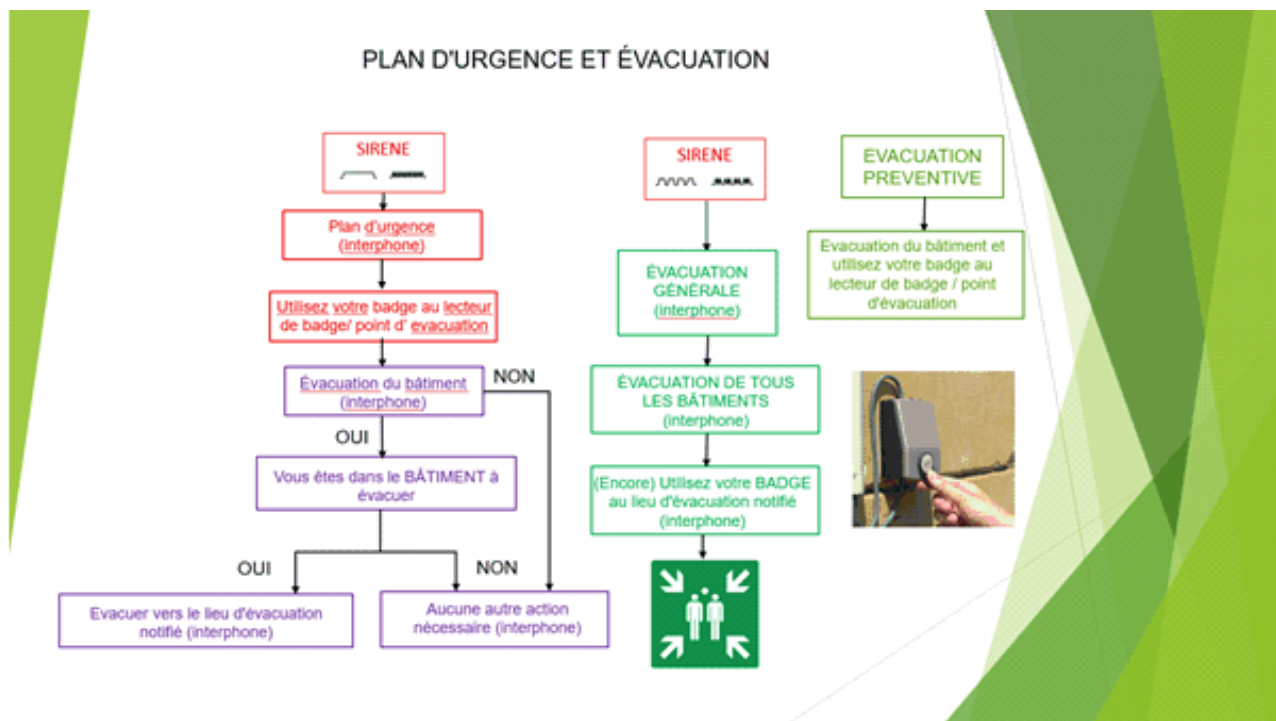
PLAN D'URGENCE ET ÉVACUATION

SIRENE

Plan d'urgence (interphone)

Utilisez votre badge au lecteur de badge/ point d' evacuation

Évacuation du bâtiment (interphone)

NON

OUI

Vous êtes dans le BÂTIMENT à évacuer

OUI

NON

Evacuer vers le lieu d'évacuation notifié (interphone)

Aucune autre action nécessaire (interphone)

SIRENE

ÉVACUATION GÉNÉRALE (interphone)

ÉVACUATION DE TOUS LES BÂTIMENTS (interphone)

(Encore) Utilisez votre BADGE au lieu d'évacuation notifié (interphone)

EVACUATION PREVENTIVE

Evacuation du bâtiment et utilisez votre badge au lecteur de badge / point d'évacuation